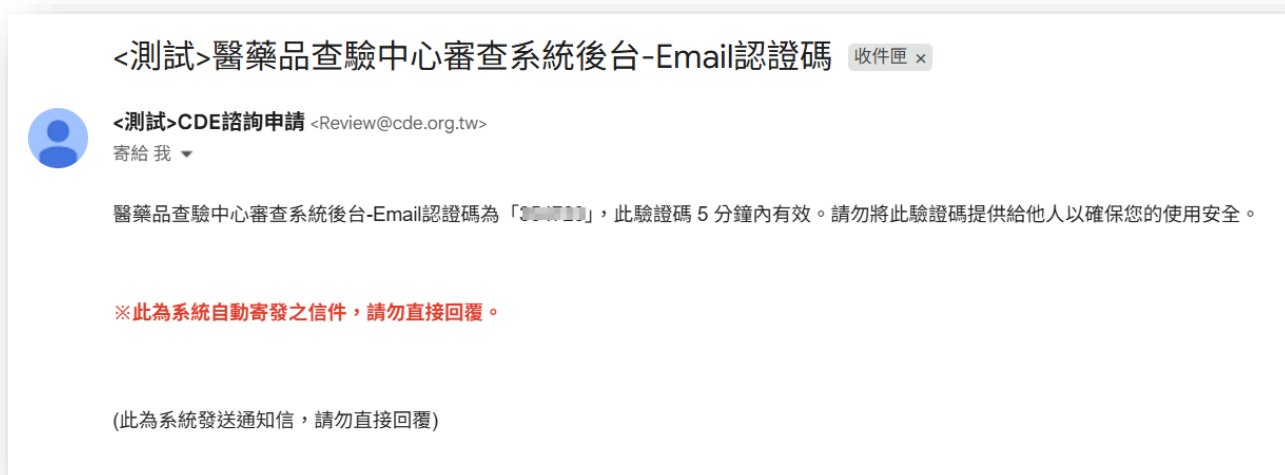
<測試>醫藥品查驗中心審查系統後台-Email認證碼 收件匣 ×

<測試>CDE諮詢申請 <Review@cde.org.tw>
寄給 我

醫藥品查驗中心審查系統後台-Email認證碼為「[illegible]」，此驗證碼 5 分鐘內有效。請勿將此驗證碼提供給他人以確保您的使用安全。

※此為系統自動寄發之信件，請勿直接回覆。

(此為系統發送通知信，請勿直接回覆)